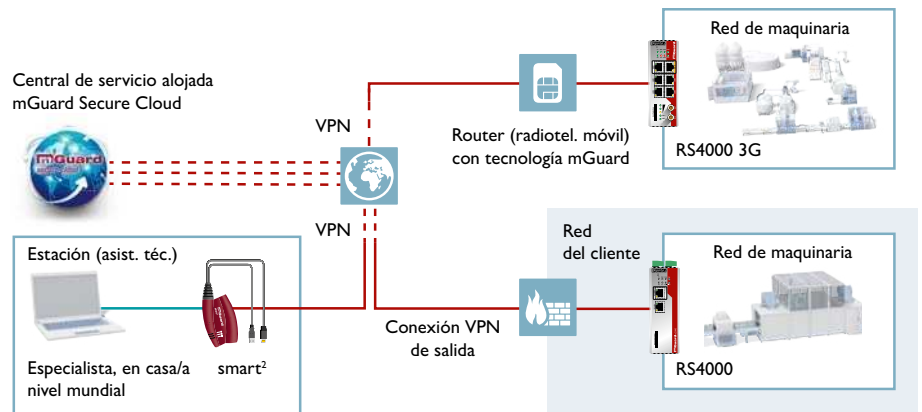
Red de maquinaria

Central de servicio alojada mGuard Secure Cloud

mGuard

VPN

Router (radiotel. móvil) con tecnología mGuard

RS4000 3G

VPN

Red del cliente

Red de maquinaria

Estación (asist. téc.)

Conexión VPN de salida

Especialista, en casa/a nivel mundial

smart$^2$

RS4000